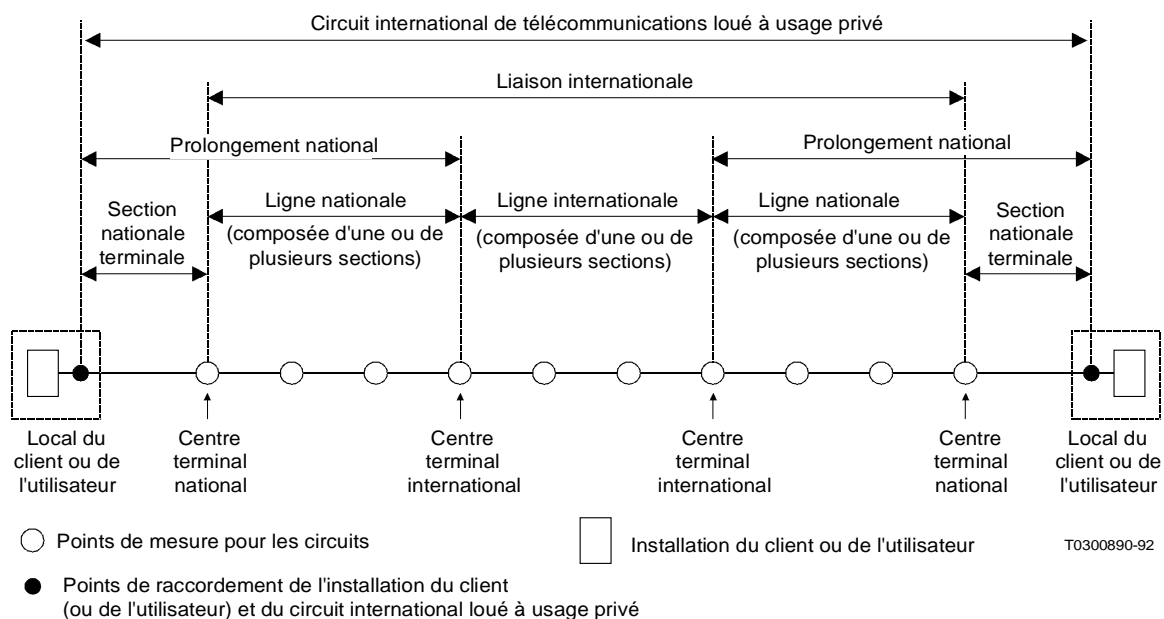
Circuit international de télécommunications loué à usage privé

Liaison internationale

Prolongement national

Prolongement national

Section nationale terminale

Ligne nationale (composée d'une ou de plusieurs sections)

Ligne internationale (composée d'une ou de plusieurs sections)

Ligne nationale (composée d'une ou de plusieurs sections)

Section nationale terminale

Local du client ou de l'utilisateur

Centre terminal national

Centre terminal international

Centre terminal international

Centre terminal national

Local du client ou de l'utilisateur

Points de mesure pour les circuits

Installation du client ou de l'utilisateur

T0300890-92

Points de raccordement de l'installation du client (ou de l'utilisateur) et du circuit international loué à usage privé